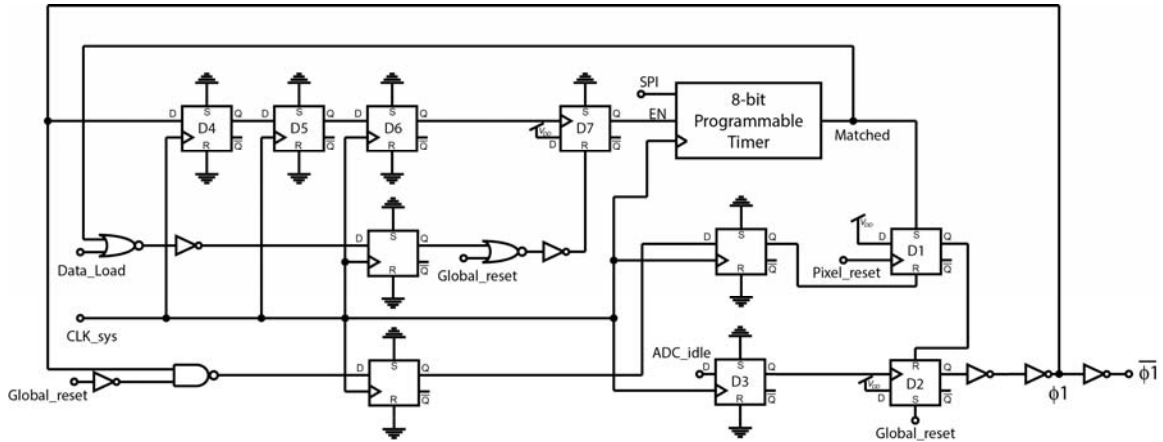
SPI
8-bit Programmable Timer
EN
Matched
D S Q
D4
R $\overline{Q}$
D S Q
D5
R $\overline{Q}$
D S Q
D6
R $\overline{Q}$
$V_{DD}$
D S Q
D7
R $\overline{Q}$
Data_Load
D S Q
R $\overline{Q}$
Global_reset
D S Q
R $\overline{Q}$
$V_{DD}$
D S Q
D1
R $\overline{Q}$
Pixel_reset
CLK_sys
Global_reset
D S Q
R $\overline{Q}$
ADC_idle
D S Q
D3
R $\overline{Q}$
$V_{DD}$
D R Q
D2
S $\overline{Q}$
Global_reset
$\phi1$
$\overline{\phi1}$